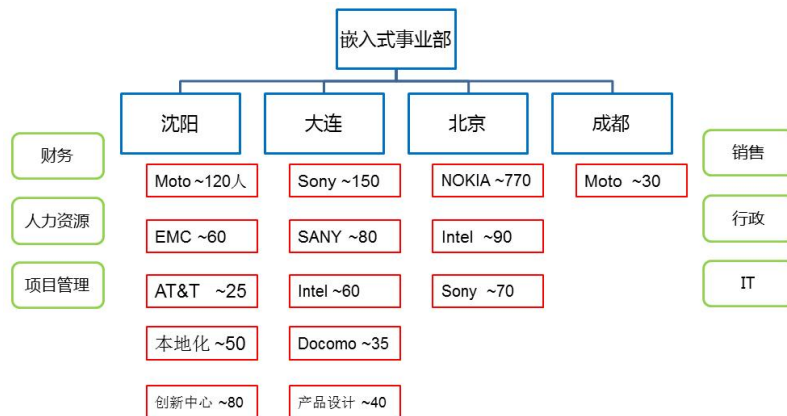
嵌入式事业部

沈阳

大连

北京

成都

财务

人力资源

项目管理

Moto ~120人

EMC ~60

AT&T ~25

本地化 ~50

创新中心 ~80

Sony ~150

SANY ~80

Intel ~60

Docomo ~35

产品设计 ~40

NOKIA ~770

Intel ~90

Sony ~70

Moto ~30

销售

行政

IT